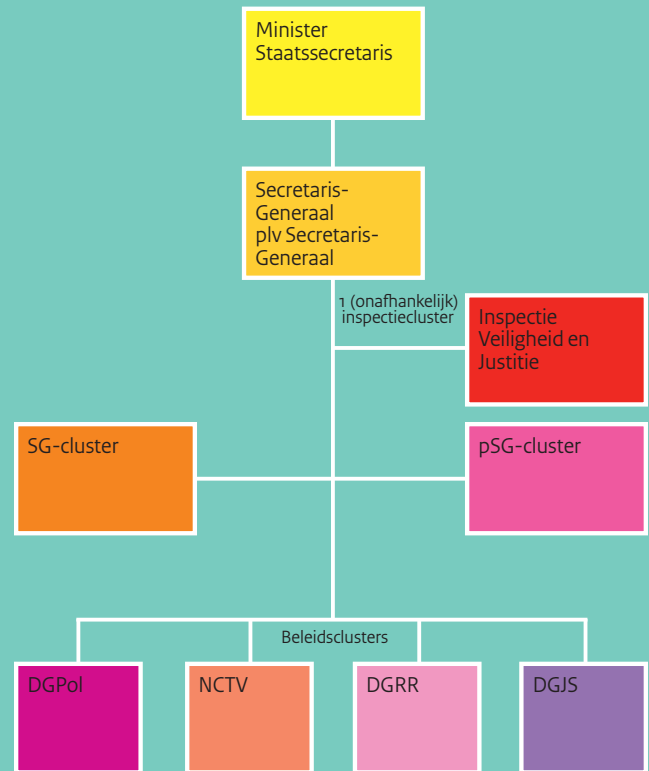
Minister
Staatssecretaris

Secretaris-Generaal
plv Secretaris-Generaal

1 (onafhankelijk) inspectiecluster

Inspectie Veiligheid en Justitie

SG-cluster

pSG-cluster

Beleidsclusters

DGPol

NCTV

DGRR

DGJS